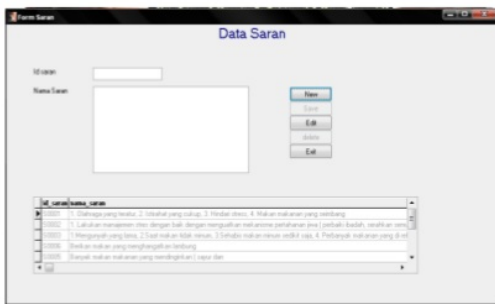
Form Saran

Data Saran

Id saran

Nama Saran

New

Save

Edit

delete

Exit

| id_saran | nama_saran |
|---|---|
| S0001 | 1. Olahraga yang teratur, 2. Istirahat yang cukup, 3. Hindari stress, 4. Makan makanan yang seimbang |
| S0002 | 1. Lakukan manajemen stres dengan baik dengan menguatkan mekanisme pertahanan jiwa ( perbaiki ibadah, sesuaikan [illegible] |
| S0003 | 1. Mengunyah yang lama, 2. Saat makan tidak minum, 3. Sehabis makan minum sedikit saja, 4. Perbanyak makanan yang di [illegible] |
| S0004 | Berikan makan yang menghangatkan lambung |
| S0005 | Banyak makan makanan yang mendinginkan ( sayur dan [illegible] |